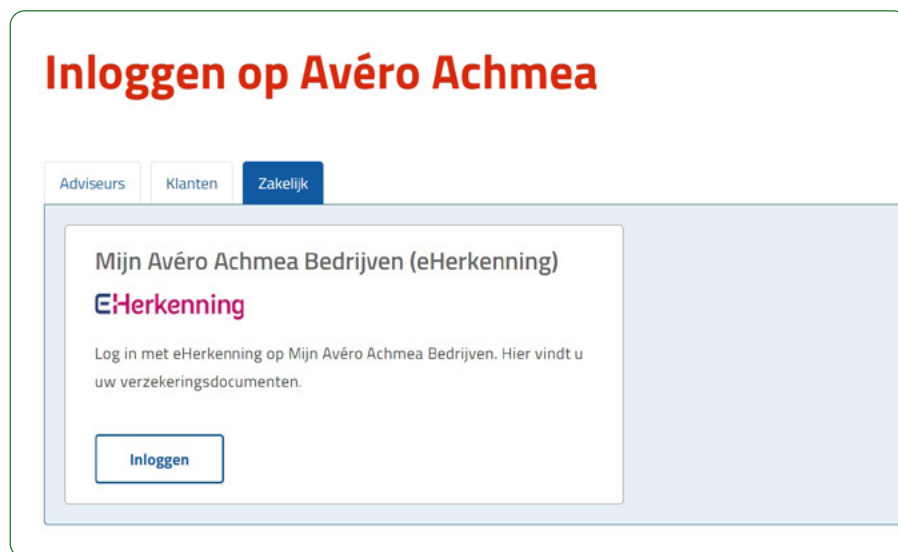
Inloggen op Avéro Achmea

Adviseurs
Klanten
Zakelijk

Mijn Avéro Achmea Bedrijven (eHerkenning)

EHerkenning

Log in met eHerkenning op Mijn Avéro Achmea Bedrijven. Hier vindt u uw verzekeringsdocumenten.

Inloggen